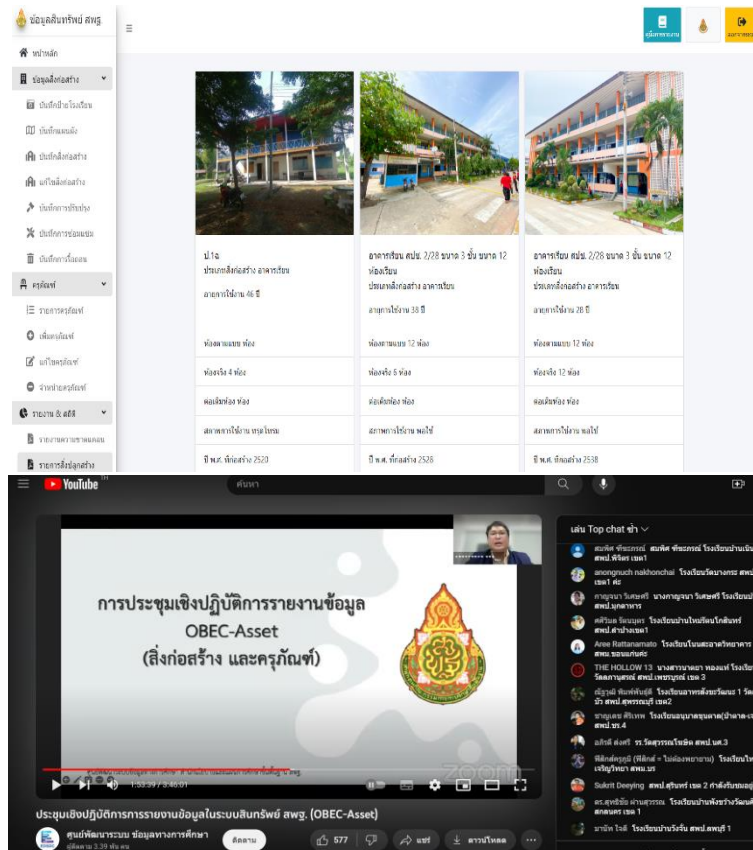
ข้อมูลสินทรัพย์ สพฐ.

หน้าหลัก
ข้อมูลสิ่งก่อสร้าง
บันทึกป้ายโรงเรียน
บันทึกแผนผัง
บันทึกสิ่งก่อสร้าง
แก้ไขสิ่งก่อสร้าง
บันทึกการปรับปรุง
บันทึกการซ่อมแซม
บันทึกการรื้อถอน
ครุภัณฑ์
รายการครุภัณฑ์
เพิ่มครุภัณฑ์
แก้ไขครุภัณฑ์
จำหน่ายครุภัณฑ์
รายงาน & สถิติ
รายงานความขาดแคลน
รายการสิ่งปลูกสร้าง

ป.1ฉ
ประเภทสิ่งก่อสร้าง อาคารเรียน
อายุการใช้งาน 46 ปี
ห้องตามแบบ ห้อง
ห้องจริง 4 ห้อง
ต่อเติมห้อง ห้อง
สภาพการใช้งาน ทรุดโทรม
ปี พ.ศ. ที่ก่อสร้าง 2520

อาคารเรียน สปช. 2/28 ขนาด 3 ชั้น ขนาด 12 ห้องเรียน
ประเภทสิ่งก่อสร้าง อาคารเรียน
อายุการใช้งาน 38 ปี
ห้องตามแบบ 12 ห้อง
ห้องจริง 8 ห้อง
ต่อเติมห้อง ห้อง
สภาพการใช้งาน พอใช้
ปี พ.ศ. ที่ก่อสร้าง 2528

อาคารเรียน สปช. 2/28 ขนาด 3 ชั้น ขนาด 12 ห้องเรียน
ประเภทสิ่งก่อสร้าง อาคารเรียน
อายุการใช้งาน 28 ปี
ห้องตามแบบ 12 ห้อง
ห้องจริง 12 ห้อง
ต่อเติมห้อง ห้อง
สภาพการใช้งาน พอใช้
ปี พ.ศ. ที่ก่อสร้าง 2538

YouTube TH
ค้นหา

การประชุมเชิงปฏิบัติการรายงานข้อมูล
OBEC-Asset
(สิ่งก่อสร้าง และครุภัณฑ์)

1:53:39 / 3:46:01
zoom

ประชุมเชิงปฏิบัติการการรายงานข้อมูลในระบบสินทรัพย์ สพฐ. (OBEC-Asset)
ศูนย์พัฒนาระบบ ข้อมูลทางการศึกษา
ติดตาม
577
แชร์
ดาวน์โหลด

แชท Top chat ซ้ำ
สมพิศ พิชยกรณ์ สมพิศ พิชยกรณ์ โรงเรียนบ้าน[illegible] สพป.พิจิตร เขต1
anongnuch nakhonchai โรงเรียนวัดบางกรระ สพป. เขต1 ศธ
กาญจนา วิเศษศรี นางกาญจนา วิเศษศรี โรงเรียน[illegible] สพป.มุกดาหาร
ศศิวิมล จิตบุญคร โรงเรียนบ้านใหม่วัฒนโกสินทร์ สพป.ลำปาง เขต1
Aree Rattanamato โรงเรียนโนนสะอาดวิทยาคาร สพม.ขอนแก่น
THE HOLLOW 13 นางสาวนาตยา ทองแท้ โรงเรียนวัดสถานสุทธ์ สพป.เพชรบูรณ์ เขต 3
ณัฐวุฒิ พิมพ์พันธุ์ดี โรงเรียนอาทรสังขะวัฒนะ 1 วัดบัว สพป.สุพรรณบุรี เขต2
ชาญเดช ศิริเทพ โรงเรียนอนุบาลอุดมคาม(บ้านคาย) สพป.ชร.4
อภิรดี ส่งศรี รร.วัดสุวรรณโชติด สพป.นค.3
พีสิกส์ครูภูมิ (พีสิกส์ = ไม่ต้องพยายาม) โรงเรียน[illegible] เจริญวิทยา สพม.นร
Sukrit Deeying สพป.สุรินทร์ เขต 2 กำลังรับชมอยู่
ดร.สุขชัย ผ่านสุวรรณ โรงเรียนบ้านพังขว้างวัฒนศึกษา สกลนคร เขต 1
มานิต ใจดี โรงเรียนบ้านวังจีน สพป.สพบุรี 1